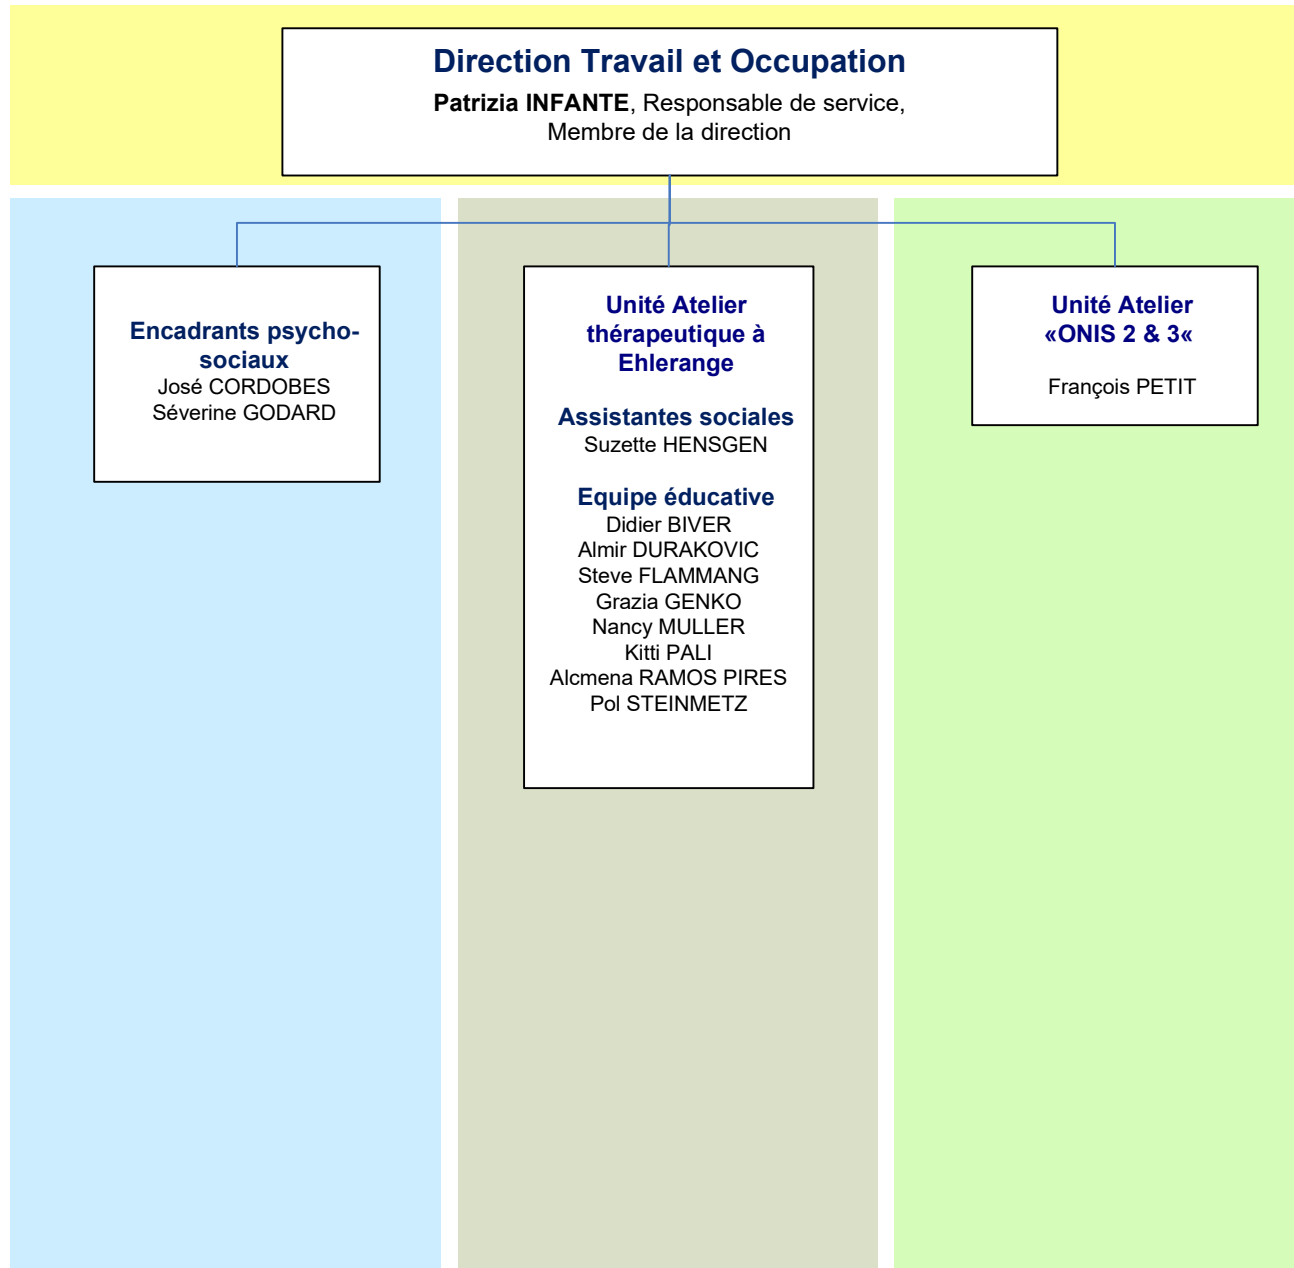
Direction Travail et Occupation
Patrizia INFANTE, Responsable de service,
Membre de la direction

Encadrants psycho-sociaux
José CORDOBES
Séverine GODARD

Unité Atelier thérapeutique à Ehlerange

Assistantes sociales
Suzette HENSGEN

Equipe éducative
Didier BIVER
Almir DURAKOVIC
Steve FLAMMANG
Grazia GENKO
Nancy MULLER
Kitti PALI
Alcmena RAMOS PIRES
Pol STEINMETZ

Unité Atelier «ONIS 2 & 3«

François PETIT